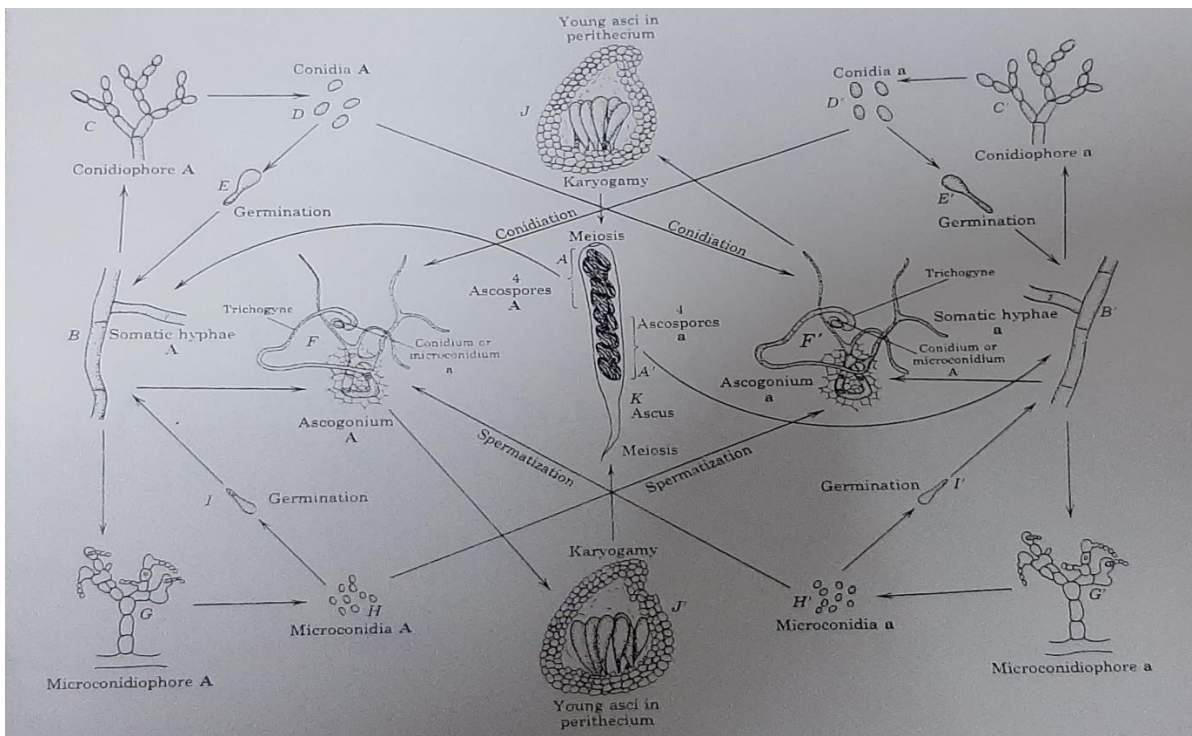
Young asci in perithecium

J

Karyogamy

Conidia A

D

C

Conidiophore A

E

Germination

Conidia a

D′

C′

Conidiophore a

E′

Germination

Conidiation

Conidiation

Meiosis

A

4 Ascospores A

4 Ascospores a

A′

K

Ascus

Meiosis

B

Somatic hyphae A

Trichogyne

F

Conidium or microconidium a

Ascogonium A

Trichogyne

F′

Somatic hyphae a

B′

Conidium or microconidium A

Ascogonium a

Spermatization

Spermatization

I

Germination

Germination

I′

G

Microconidiophore A

H

Microconidia A

Karyogamy

J′

Young asci in perithecium

H′

Microconidia a

G′

Microconidiophore a